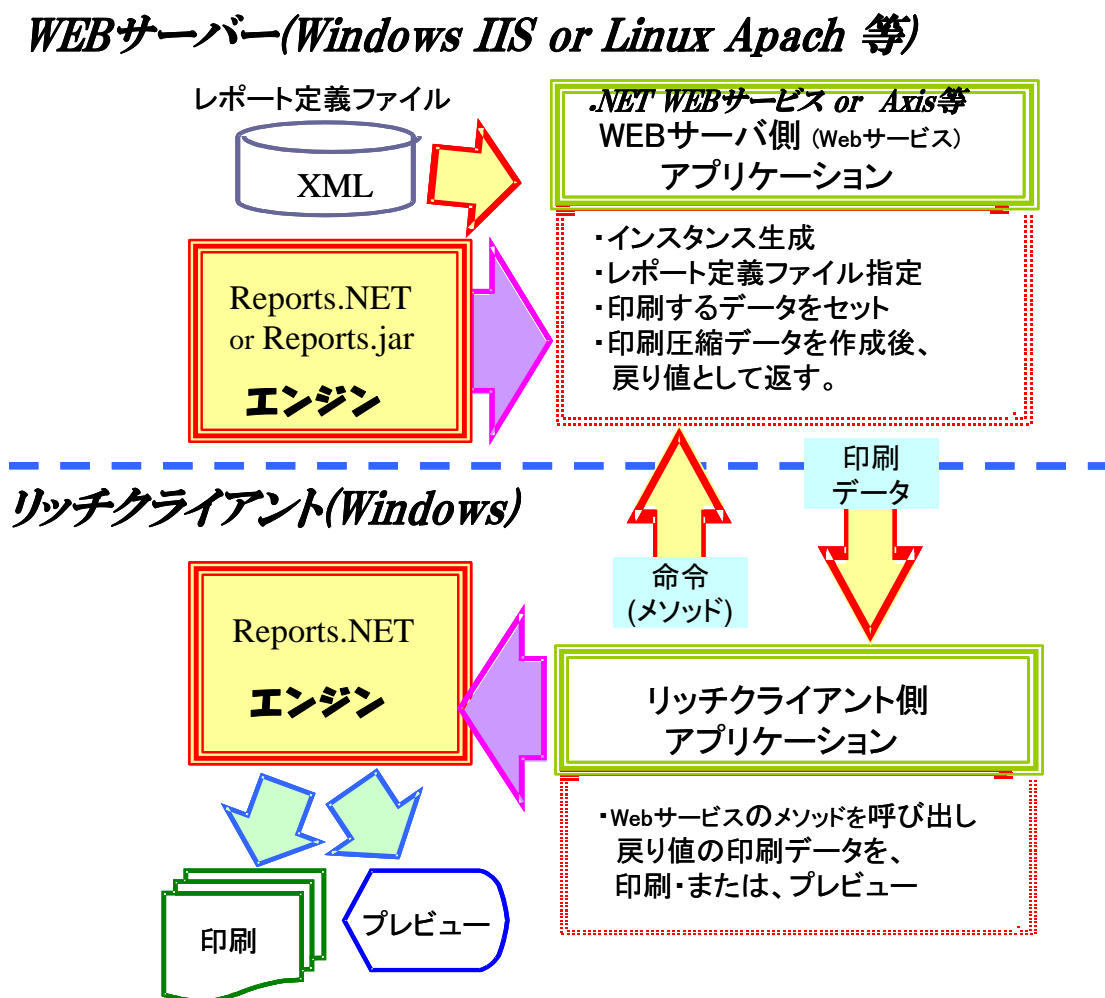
WEBサーバー(Windows IIS or Linux Apach 等)

レポート定義ファイル

XML

.NET WEBサービス or Axis等
WEBサーバ側 (Webサービス)
アプリケーション

・インスタンス生成
・レポート定義ファイル指定
・印刷するデータをセット
・印刷圧縮データを作成後、
戻り値として返す。

Reports.NET
or Reports.jar

エンジン

印刷
データ

リッチクライアント(Windows)

命令
(メソッド)

Reports.NET

エンジン

リッチクライアント側
アプリケーション

・Webサービスのメソッドを呼び出し
戻り値の印刷データを、
印刷・または、プレビュー

印刷

プレビュー